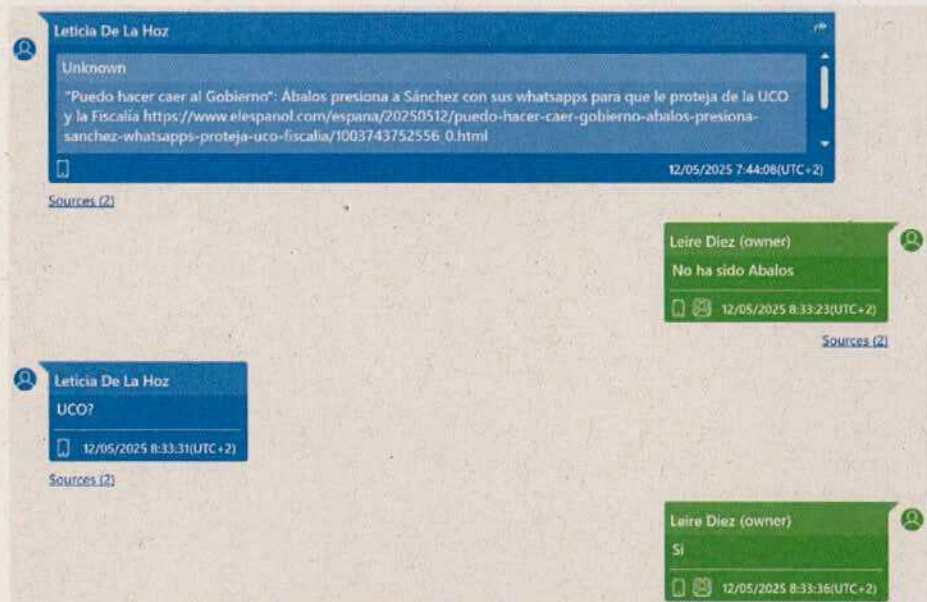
Leticia De La Hoz

Unknown

"Puedo hacer caer al Gobierno": Ábalos presiona a Sánchez con sus whatsapps para que le proteja de la UCO y la Fiscalía https://www.elespanol.com/espana/20250512/puedo-hacer-caer-gobierno-abalos-presiona-sanchez-whatsapps-proteja-uco-fiscalia/1003743752556 0.html

12/05/2025 7:44:08(UTC+2)

Sources (2)

Leire Díez (owner)

No ha sido Abalos

12/05/2025 8:33:23(UTC+2)

Sources (2)

Leticia De La Hoz

UCO?

12/05/2025 8:33:31(UTC+2)

Sources (2)

Leire Díez (owner)

Si

12/05/2025 8:33:36(UTC+2)